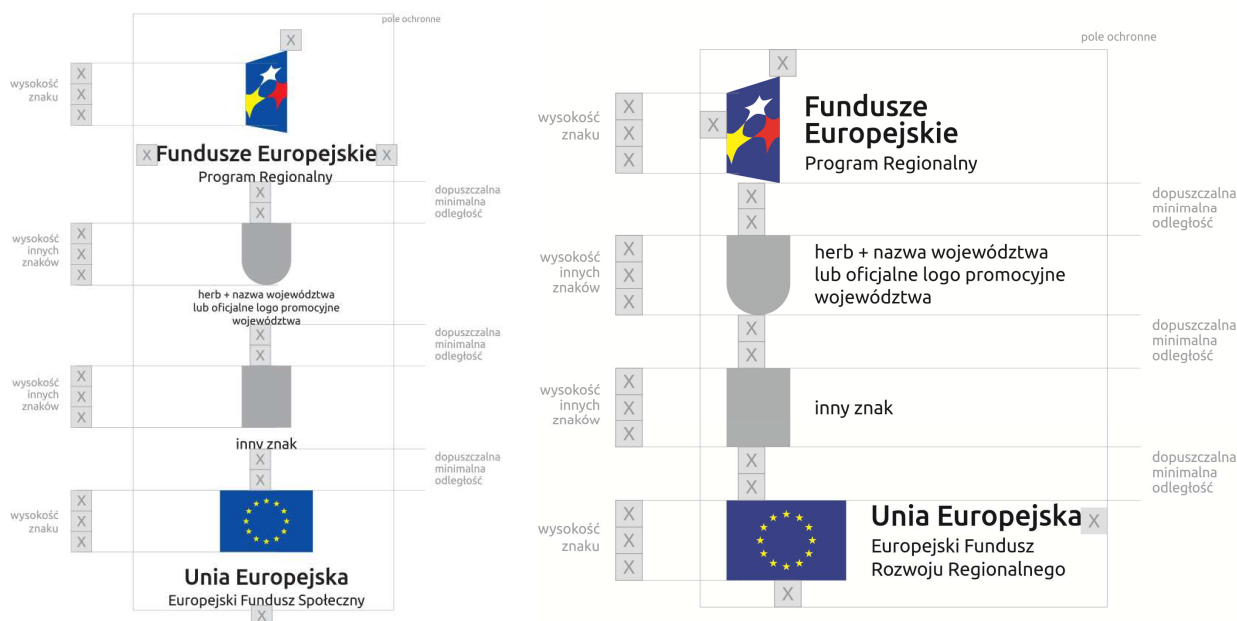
pole ochronne

X

wysokość znaku

X
X
X

X Fundusze Europejskie X
Program Regionalny

X
X

dopuszczalna minimalna odległość

wysokość innych znaków

X
X
X

herb + nazwa województwa lub oficjalne logo promocyjne województwa

X
X

dopuszczalna minimalna odległość

wysokość innych znaków

X
X
X

inny znak

X
X

dopuszczalna minimalna odległość

wysokość znaku

X
X
X

Unia Europejska
Europejski Fundusz Społeczny

X

pole ochronne

X

wysokość znaku

X
X
X

X

Fundusze Europejskie
Program Regionalny

X
X

dopuszczalna minimalna odległość

wysokość innych znaków

X
X
X

herb + nazwa województwa lub oficjalne logo promocyjne województwa

X
X

dopuszczalna minimalna odległość

wysokość innych znaków

X
X
X

inny znak

X
X

dopuszczalna minimalna odległość

wysokość znaku

X
X
X

Unia Europejska X
Europejski Fundusz Rozwoju Regionalnego

X